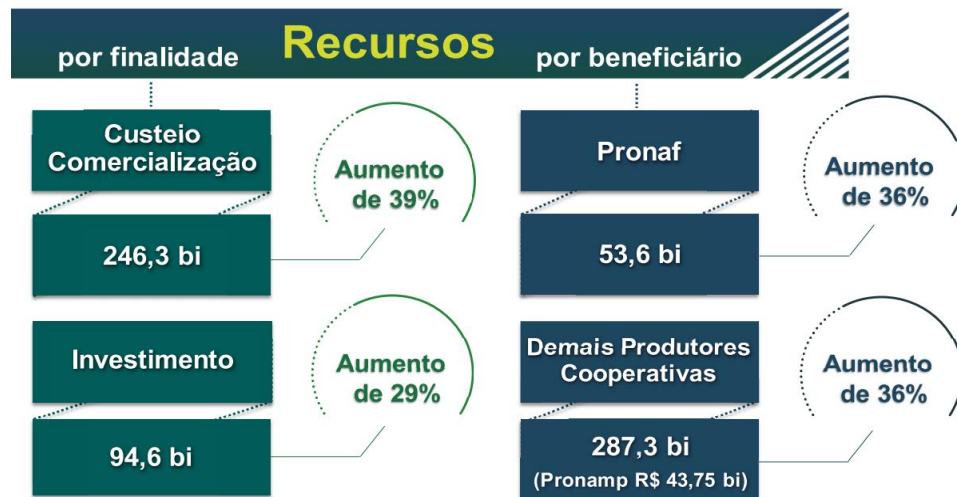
por finalidade

Recursos

por beneficiário

Custeio Comercialização

246,3 bi

Aumento de 39%

Investimento

94,6 bi

Aumento de 29%

Pronaf

53,6 bi

Aumento de 36%

Demais Produtores Cooperativas

287,3 bi

(Pronamp R$ 43,75 bi)

Aumento de 36%